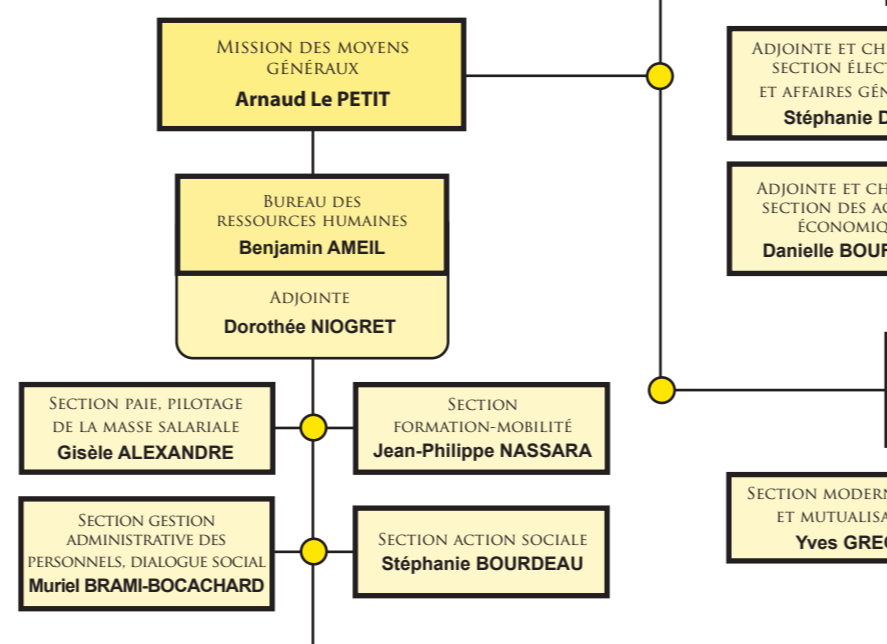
Mission des moyens généraux
Arnaud Le PETIT

Adjointe et ch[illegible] section élect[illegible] et affaires gén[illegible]
Stéphanie D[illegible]

Adjointe et ch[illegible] section des a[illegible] économiq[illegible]
Danielle BOU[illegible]

Bureau des ressources humaines
Benjamin AMEIL

Adjointe
Dorothée NIOGRET

Section paie, pilotage de la masse salariale
Gisèle ALEXANDRE

Section formation-mobilité
Jean-Philippe NASSARA

Section modern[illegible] et mutualisa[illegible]
Yves GRE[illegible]

Section gestion administrative des personnels, dialogue social
Muriel BRAMI-BOCACHARD

Section action sociale
Stéphanie BOURDEAU